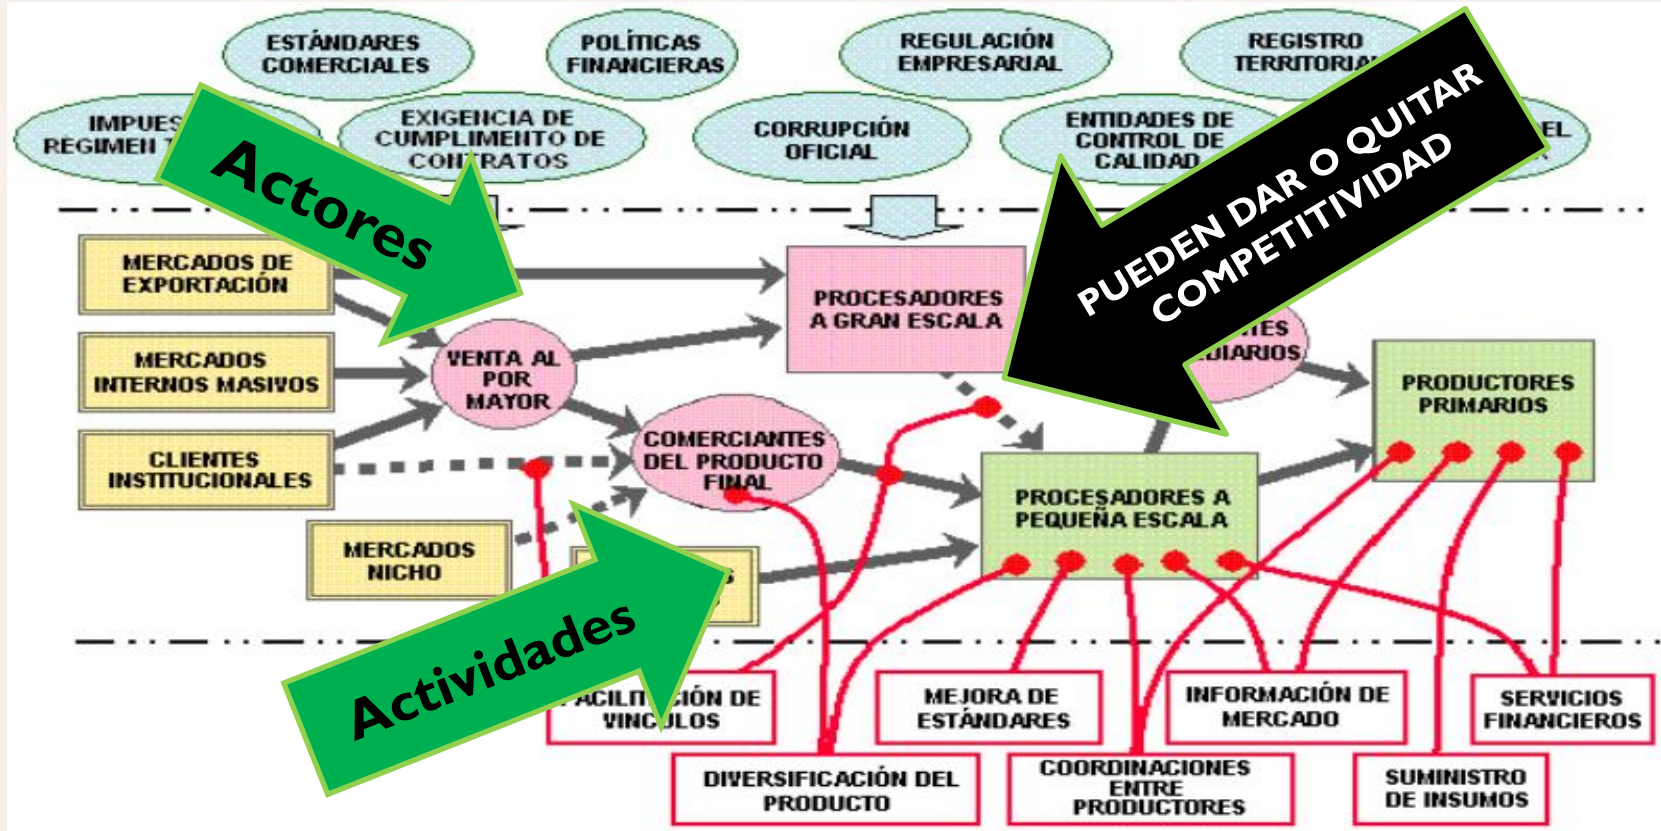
ESTÁNDARES COMERCIALES

POLÍTICAS FINANCIERAS

REGULACIÓN EMPRESARIAL

REGISTRO TERRITORIA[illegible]

IMPUES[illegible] REGIMEN T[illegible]

EXIGENCIA DE CUMPLIMIENTO DE CON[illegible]TRATOS

CORRUPCIÓN OFICIAL

ENTIDADES DE CONTROL DE CALIDAD

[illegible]EL

Actores

PUEDEN DAR O QUITAR COMPETITIVIDAD

MERCADOS DE EXPORTACIÓN

MERCADOS INTERNOS MASIVOS

CLIENTES INSTITUCIONALES

MERCADOS NICHO

VENTA AL POR MAYOR

COMERCIANTES DEL PRODUCTO FINAL

PROCESADORES A GRAN ESCALA

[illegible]TES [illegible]DIARIOS

PRODUCTORES PRIMARIOS

PROCESADORES A PEQUEÑA ESCALA

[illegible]S

Actividades

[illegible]ACILIT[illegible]CIÓN DE VINC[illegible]LOS

MEJORA DE ESTÁNDARES

INFORMACIÓN DE MERCADO

SERVICIOS FINANCIEROS

DIVERSIFICACIÓN DEL PRODUCTO

COORDINACIONES ENTRE PRODUCTORES

SUMINISTRO DE INSUMOS